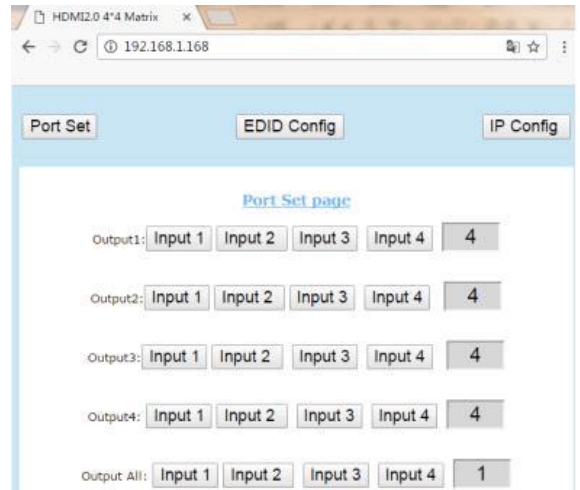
HDMI2.0 4*4 Matrix ×

← → C ⓘ 192.168.1.168

Port Set

EDID Config

IP Config

Port Set page

Output1: Input 1 Input 2 Input 3 Input 4 4

Output2: Input 1 Input 2 Input 3 Input 4 4

Output3: Input 1 Input 2 Input 3 Input 4 4

Output4: Input 1 Input 2 Input 3 Input 4 4

Output All: Input 1 Input 2 Input 3 Input 4 1